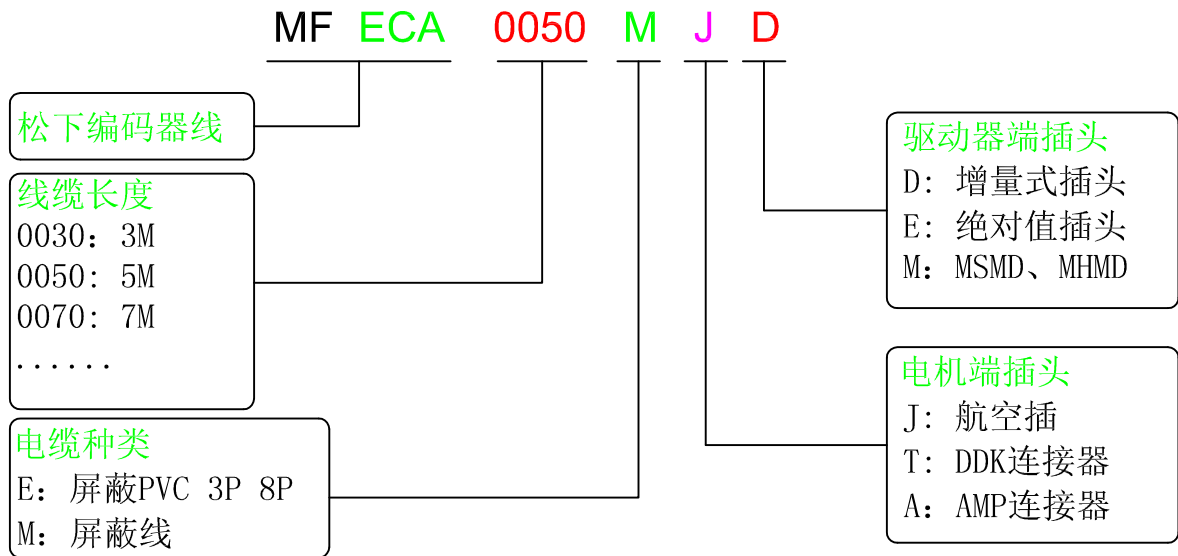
MF ECA 0050 M J D

松下编码器线

线缆长度
0030：3M
0050: 5M
0070: 7M
......

电缆种类
E：屏蔽PVC 3P 8P
M：屏蔽线

驱动器端插头
D: 增量式插头
E: 绝对值插头
M：MSMD、MHMD

电机端插头
J: 航空插
T: DDK连接器
A：AMP连接器